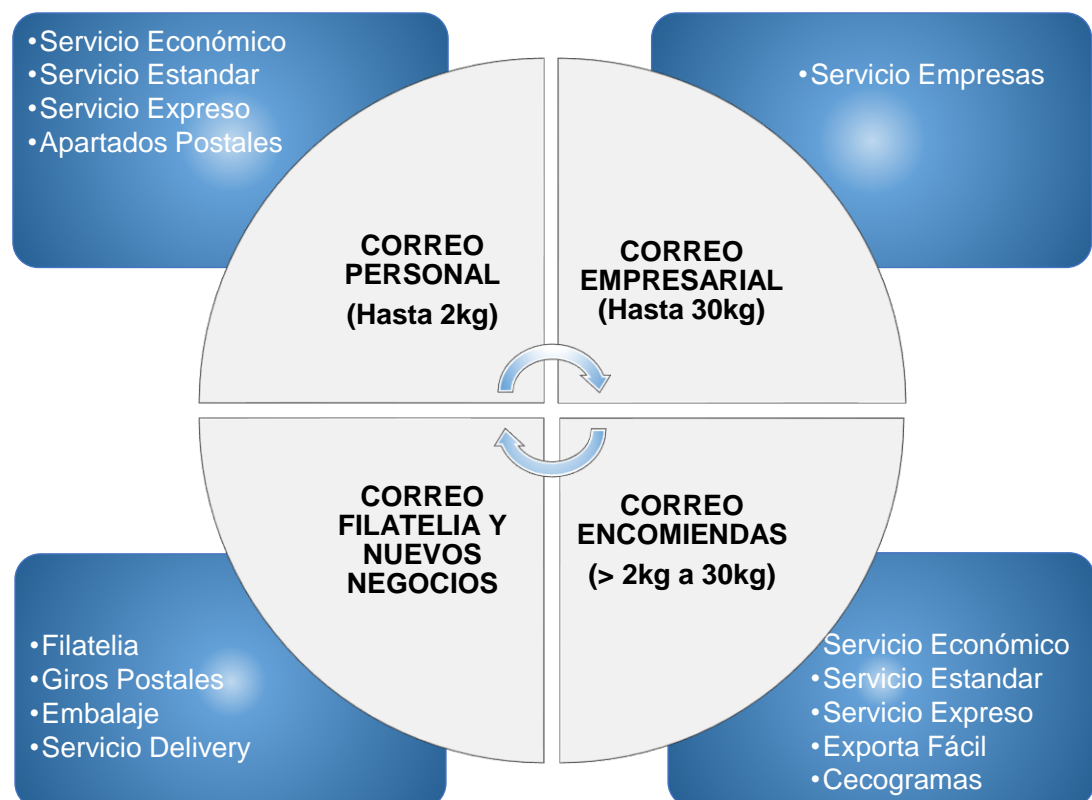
•Servicio Económico
•Servicio Estandar
•Servicio Expreso
•Apartados Postales

•Servicio Empresas

CORREO PERSONAL
(Hasta 2kg)

CORREO EMPRESARIAL
(Hasta 30kg)

CORREO FILATELIA Y NUEVOS NEGOCIOS

CORREO ENCOMIENDAS
(> 2kg a 30kg)

•Filatelia
•Giros Postales
•Embalaje
•Servicio Delivery

Servicio Económico
•Servicio Estandar
•Servicio Expreso
•Exporta Fácil
•Cecogramas